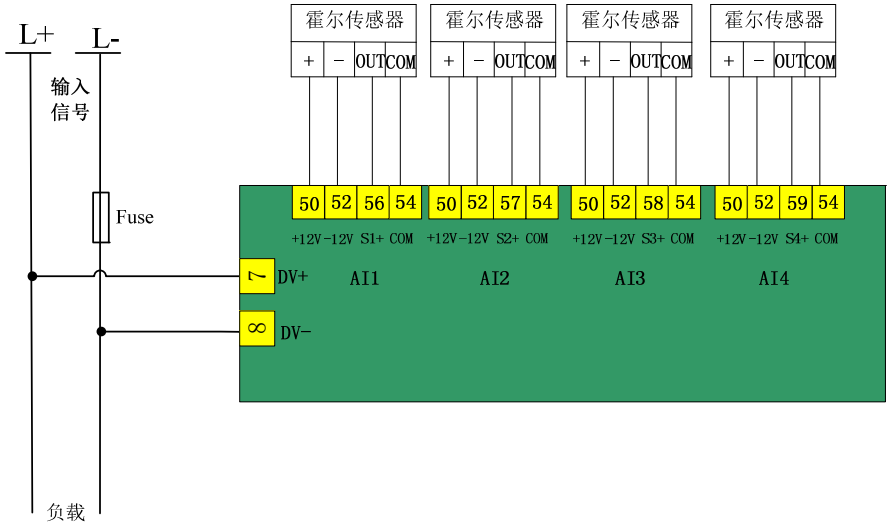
L+
L-
输入信号
Fuse
负载

霍尔传感器
| + | − | OUT | COM |

霍尔传感器
| + | − | OUT | COM |

霍尔传感器
| + | − | OUT | COM |

霍尔传感器
| + | − | OUT | COM |

50 52 56 54
+12V -12V S1+ COM
AI1

50 52 57 54
+12V -12V S2+ COM
AI2

50 52 58 54
+12V -12V S3+ COM
AI3

50 52 59 54
+12V -12V S4+ COM
AI4

7 DV+
8 DV-